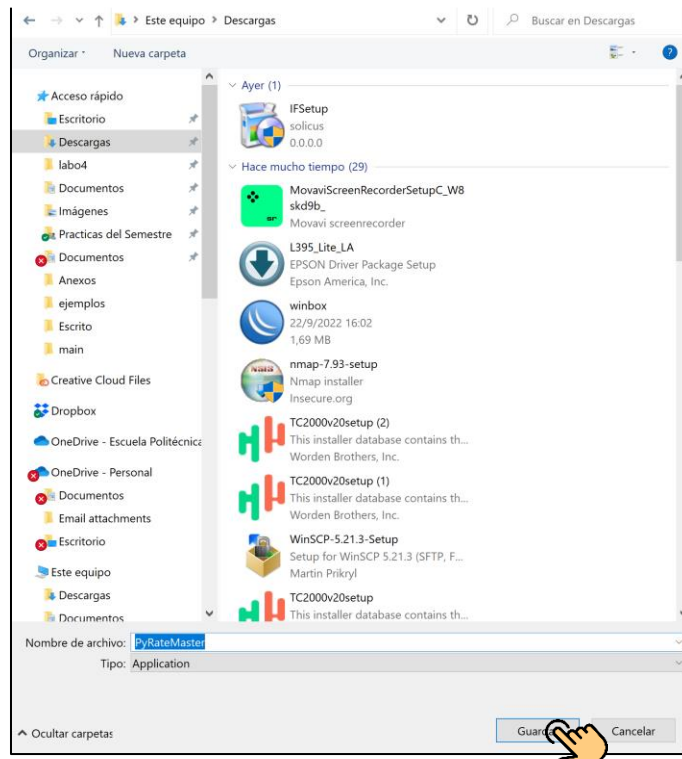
← → ∨ ↑ Este equipo › Descargas ∨ ↻ Buscar en Descargas

Organizar ▾ Nueva carpeta

Acceso rápido
Escritorio
Descargas
labo4
Documentos
Imágenes
Practicas del Semestre
Documentos
Anexos
ejemplos
Escrito
main
Creative Cloud Files
Dropbox
OneDrive - Escuela Politécnica
OneDrive - Personal
Documentos
Email attachments
Escritorio
Este equipo
Descargas
Documentos

Ayer (1)
IFSetup
solicus
0.0.0.0

Hace mucho tiempo (29)
MovaviScreenRecorderSetupC_W8skd9b_
Movavi screenrecorder
L395_Lite_LA
EPSON Driver Package Setup
Epson America, Inc.
winbox
22/9/2022 16:02
1,69 MB
nmap-7.93-setup
Nmap installer
Insecure.org
TC2000v20setup (2)
This installer database contains th...
Worden Brothers, Inc.
TC2000v20setup (1)
This installer database contains th...
Worden Brothers, Inc.
WinSCP-5.21.3-Setup
Setup for WinSCP 5.21.3 (SFTP, F...
Martin Prikryl
TC2000v20setup
This installer database contains th...

Nombre de archivo: PyRateMaster
Tipo: Application

^ Ocultar carpetas
Guardar Cancelar